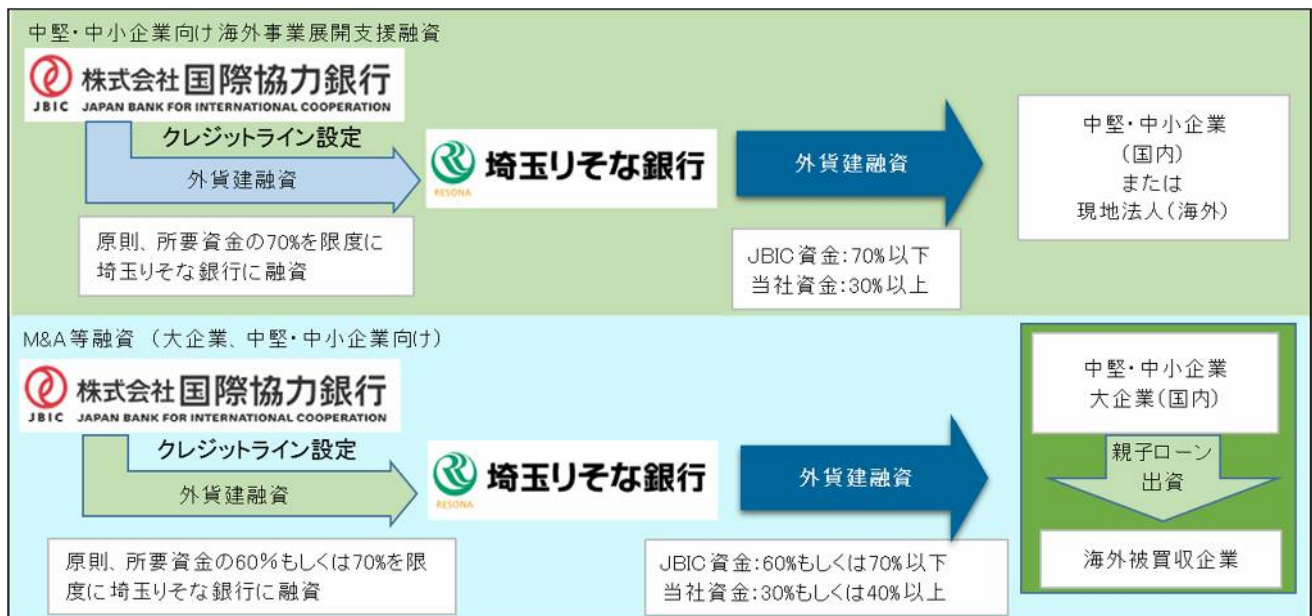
中堅・中小企業向け海外事業展開支援融資

株式会社国際協力銀行
JBIC JAPAN BANK FOR INTERNATIONAL COOPERATION

クレジットライン設定

外貨建融資

埼玉りそな銀行
RESONA

外貨建融資

中堅・中小企業
(国内)
または
現地法人(海外)

原則、所要資金の70%を限度に埼玉りそな銀行に融資

JBIC資金:70%以下
当社資金:30%以上

M&A等融資 (大企業、中堅・中小企業向け)

株式会社国際協力銀行
JBIC JAPAN BANK FOR INTERNATIONAL COOPERATION

クレジットライン設定

外貨建融資

埼玉りそな銀行
RESONA

外貨建融資

中堅・中小企業
大企業(国内)

親子ローン
出資

海外被買収企業

原則、所要資金の60%もしくは70%を限度に埼玉りそな銀行に融資

JBIC資金:60%もしくは70%以下
当社資金:30%もしくは40%以上